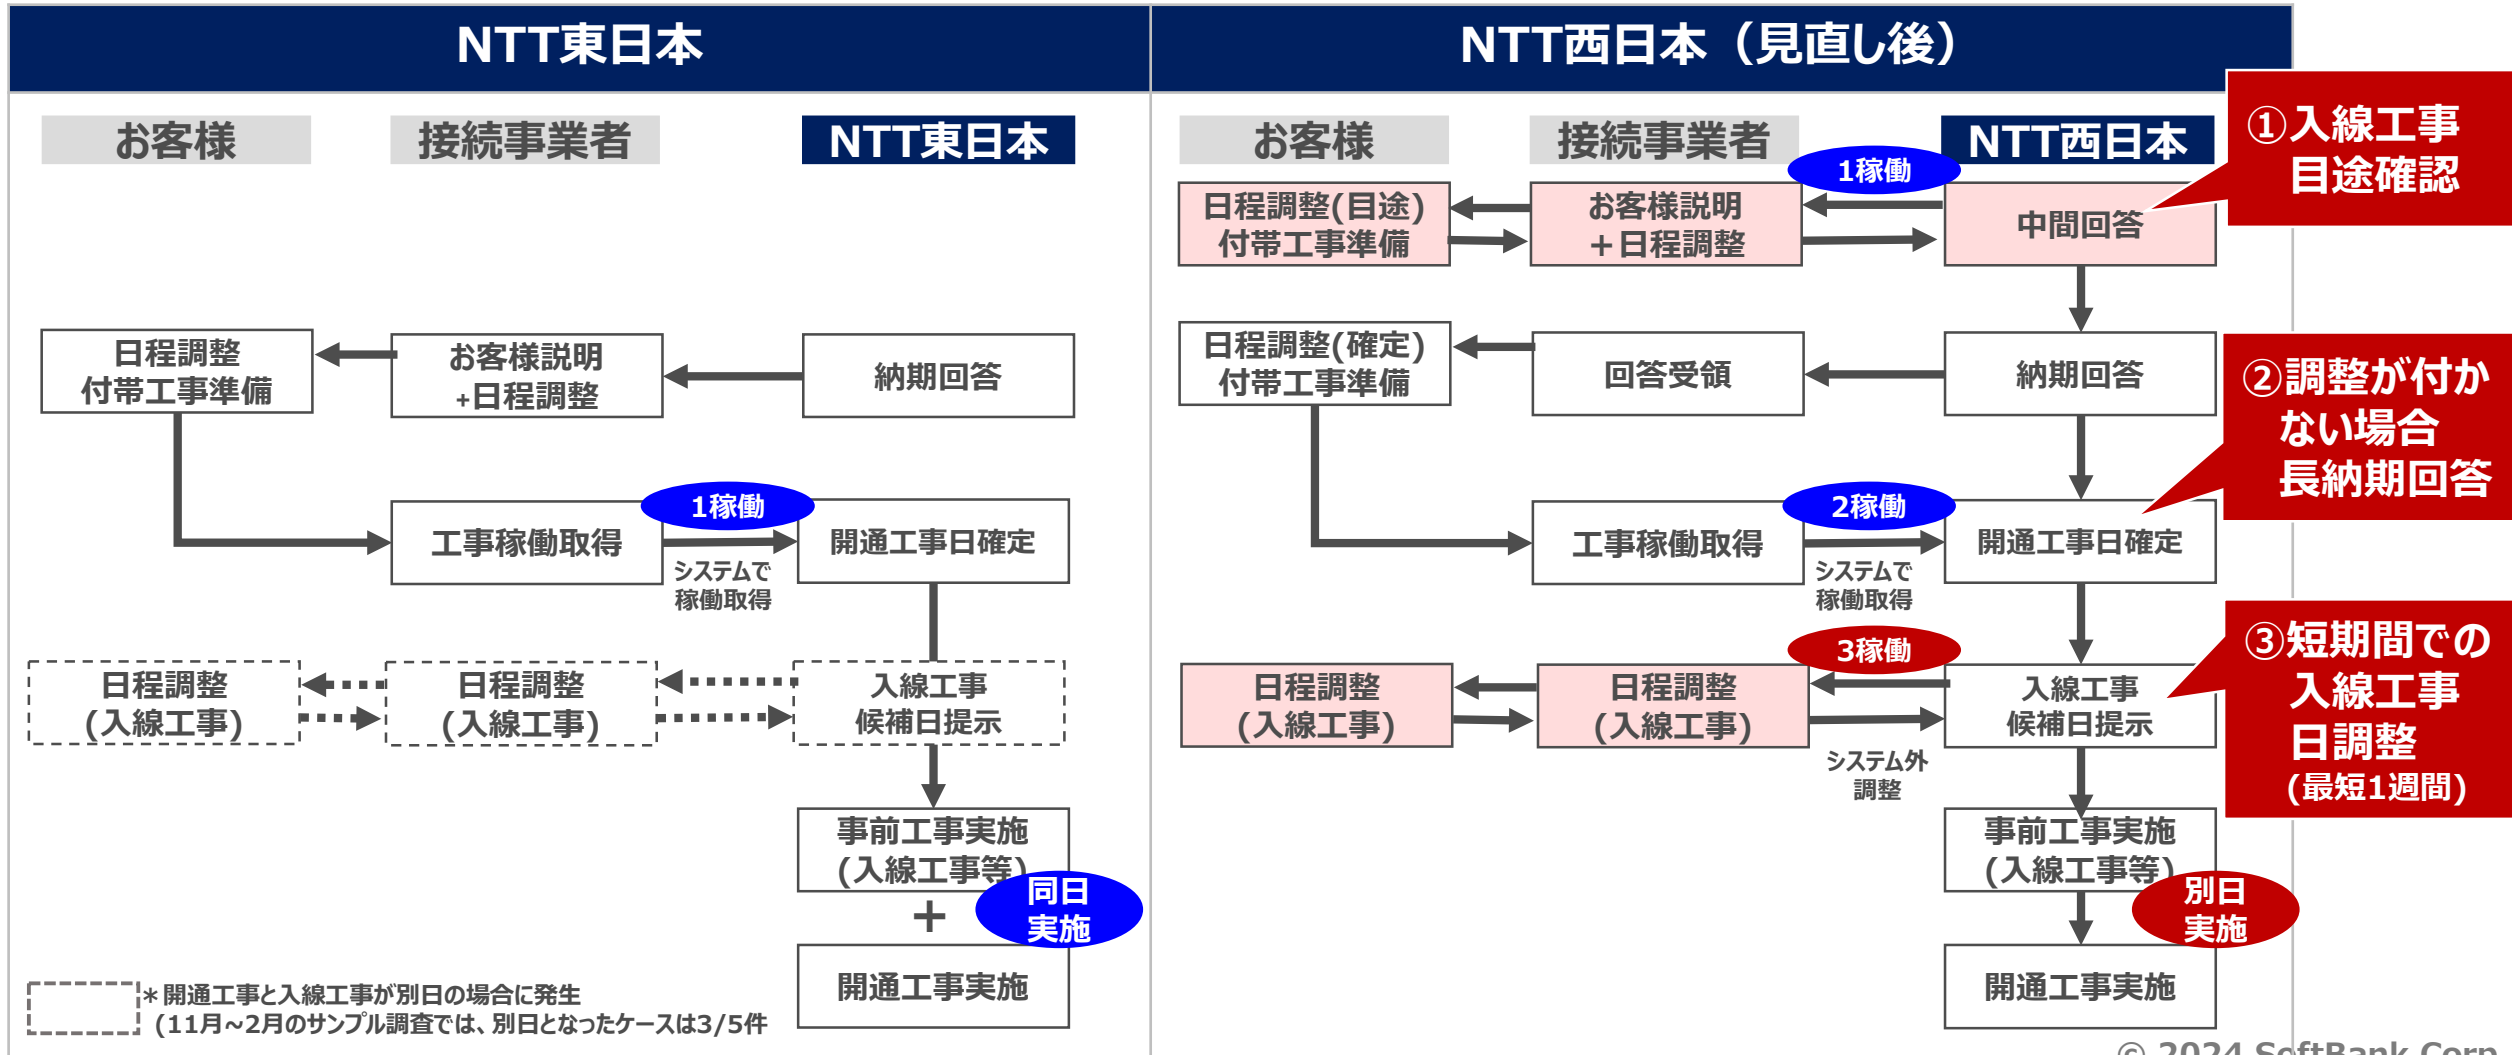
NTT東日本

お客様　接続事業者　NTT東日本

日程調整
付帯工事準備

お客様説明
+日程調整

納期回答

1稼働

工事稼働取得

開通工事日確定

システムで
稼働取得

日程調整
(入線工事)

日程調整
(入線工事)

入線工事
候補日提示

事前工事実施
(入線工事等)

同日
実施

+

開通工事実施

*開通工事と入線工事が別日の場合に発生
(11月~2月のサンプル調査では、別日となったケースは3/5件

NTT西日本（見直し後）

お客様　接続事業者　NTT西日本

1稼働

日程調整(目途)
付帯工事準備

お客様説明
+日程調整

中間回答

①入線工事
目途確認

日程調整(確定)
付帯工事準備

回答受領

納期回答

②調整が付か
ない場合
長納期回答

2稼働

工事稼働取得

開通工事日確定

システムで
稼働取得

3稼働

③短期間での
入線工事
日調整
(最短1週間)

日程調整
(入線工事)

日程調整
(入線工事)

入線工事
候補日提示

システム外
調整

事前工事実施
(入線工事等)

別日
実施

開通工事実施

© 2024 SoftBank Corp.